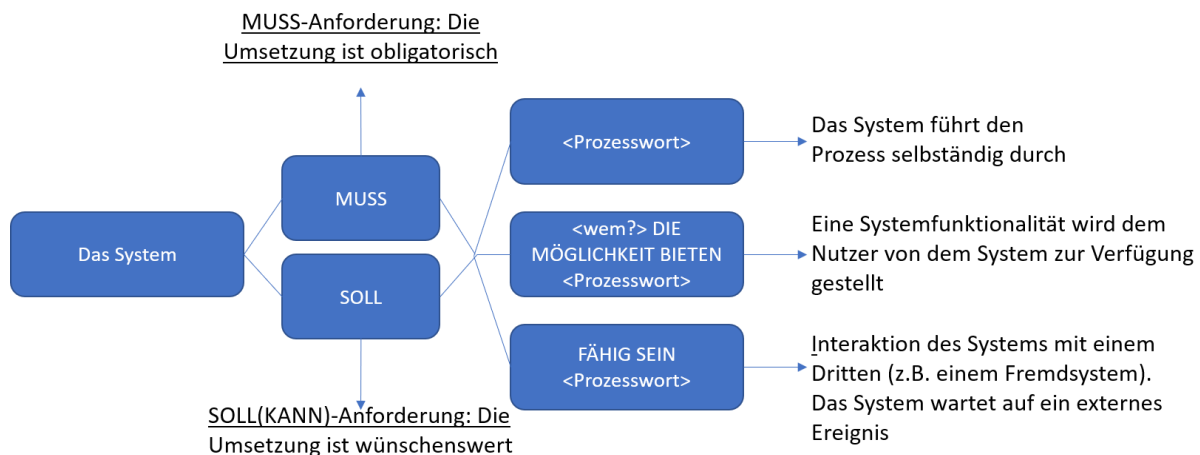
MUSS-Anforderung: Die Umsetzung ist obligatorisch

Das System

MUSS

SOLL

SOLL(KANN)-Anforderung: Die Umsetzung ist wünschenswert

<Prozesswort>

<wem?> DIE MÖGLICHKEIT BIETEN <Prozesswort>

FÄHIG SEIN <Prozesswort>

Das System führt den Prozess selbständig durch

Eine Systemfunktionalität wird dem Nutzer von dem System zur Verfügung gestellt

Interaktion des Systems mit einem Dritten (z.B. einem Fremdsystem). Das System wartet auf ein externes Ereignis